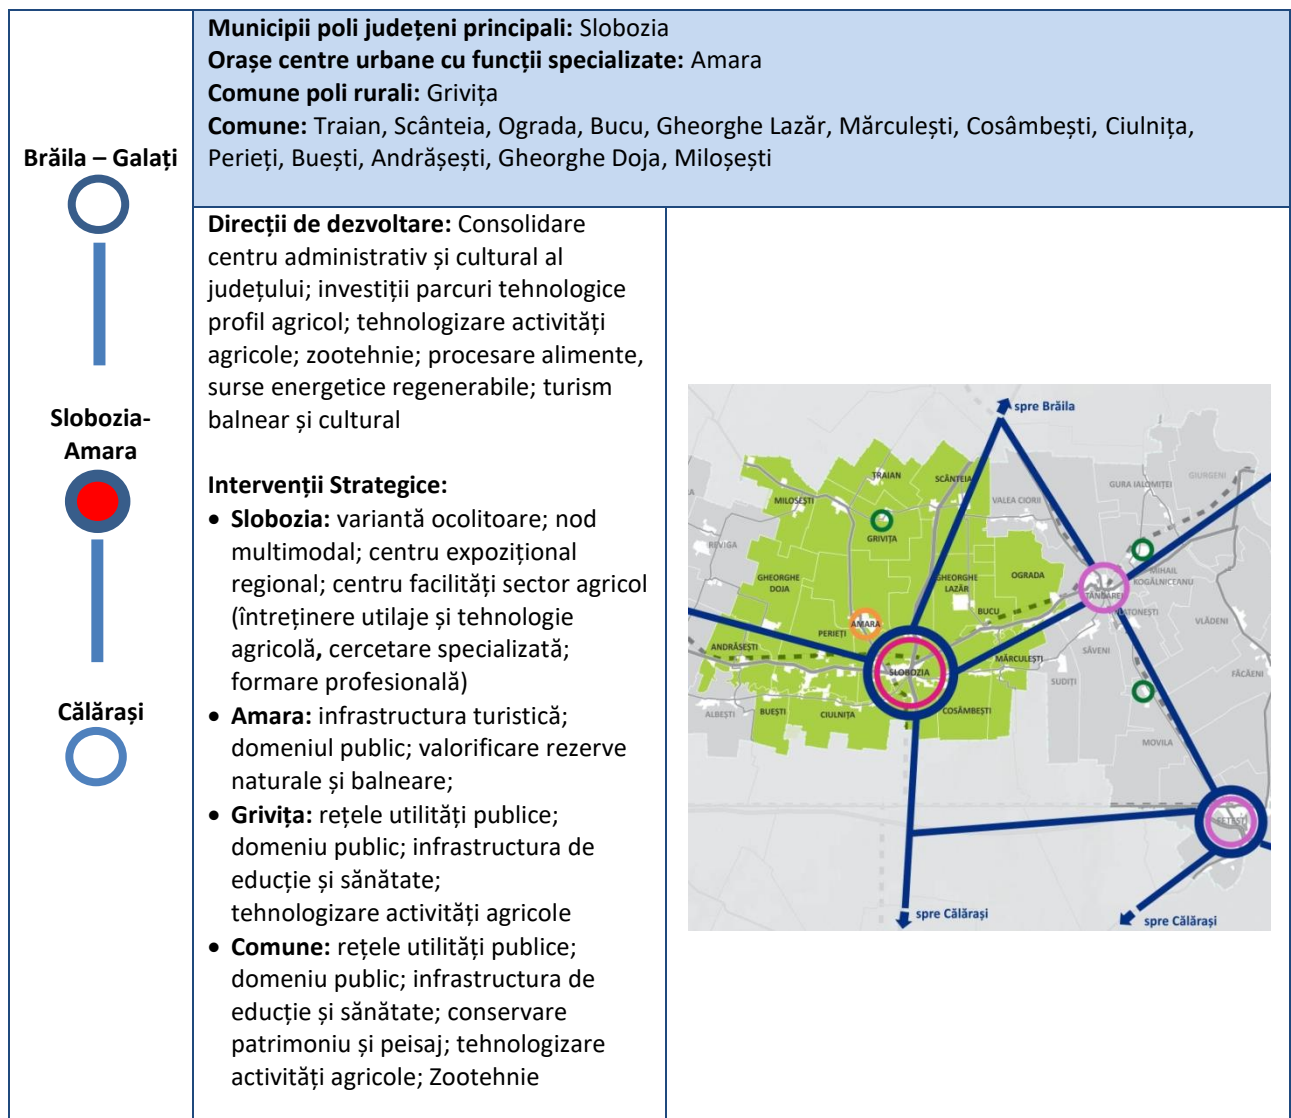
Brăila – Galați

Slobozia-Amara

Călărași

**Municipii poli județeni principali:** Slobozia
**Orașe centre urbane cu funcții specializate:** Amara
**Comune poli rurali:** Grivița
**Comune:** Traian, Scânteia, Ograda, Bucu, Gheorghe Lazăr, Mărculești, Cosâmbești, Ciulnița, Perieți, Buești, Andrășești, Gheorghe Doja, Miloșești

**Direcții de dezvoltare:** Consolidare centru administrativ și cultural al județului; investiții parcuri tehnologice profil agricol; tehnologizare activități agricole; zootehnie; procesare alimente, surse energetice regenerabile; turism balnear și cultural

**Intervenții Strategice:**
- **Slobozia:** variantă ocolitoare; nod multimodal; centru expozițional regional; centru facilități sector agricol (întreținere utilaje și tehnologie agricolă, cercetare specializată; formare profesională)
- **Amara:** infrastructura turistică; domeniul public; valorificare rezerve naturale și balneare;
- **Grivița:** rețele utilități publice; domeniu public; infrastructura de educție și sănătate; tehnologizare activități agricole
- **Comune:** rețele utilități publice; domeniu public; infrastructura de educție și sănătate; conservare patrimoniu și peisaj; tehnologizare activități agricole; Zootehnie

spre Brăila
TRAIAN
SCÂNTEIA
MILOȘEȘTI
GRIVIȚA
VALEA CIORII
GURA IALOMIȚEI
GIURGENI
RIVIGA
GHEORGHE DOJA
GHEORGHE LAZĂR
OGRADA
ȚĂNDĂREI
MIHAIL KOGĂLNICEANU
BUCU
AMARA
PERIEȚI
PLATONEȘTI
VLĂDENI
ANDRĂȘEȘTI
SLOBOZIA
MĂRCULEȘTI
SĂVENI
FĂCĂENI
SUDIȚI
ALBEȘTI
BUEȘTI
CIULNIȚA
COSÂMBEȘTI
MOVILA
FETEȘTI
spre Călărași
spre Călărași